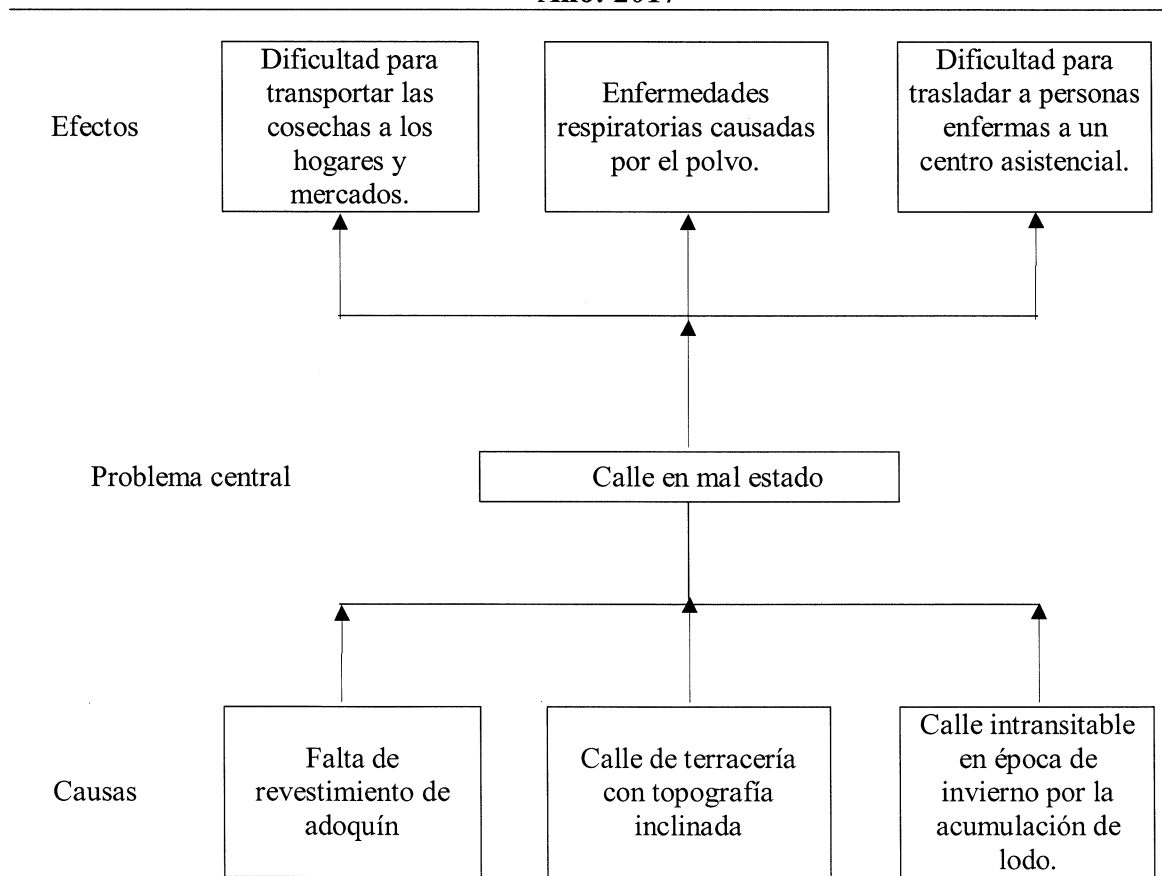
Año: 2017

Efectos

Dificultad para transportar las cosechas a los hogares y mercados.

Enfermedades respiratorias causadas por el polvo.

Dificultad para trasladar a personas enfermas a un centro asistencial.

Problema central

Calle en mal estado

Causas

Falta de revestimiento de adoquín

Calle de terracería con topografía inclinada

Calle intransitable en época de invierno por la acumulación de lodo.